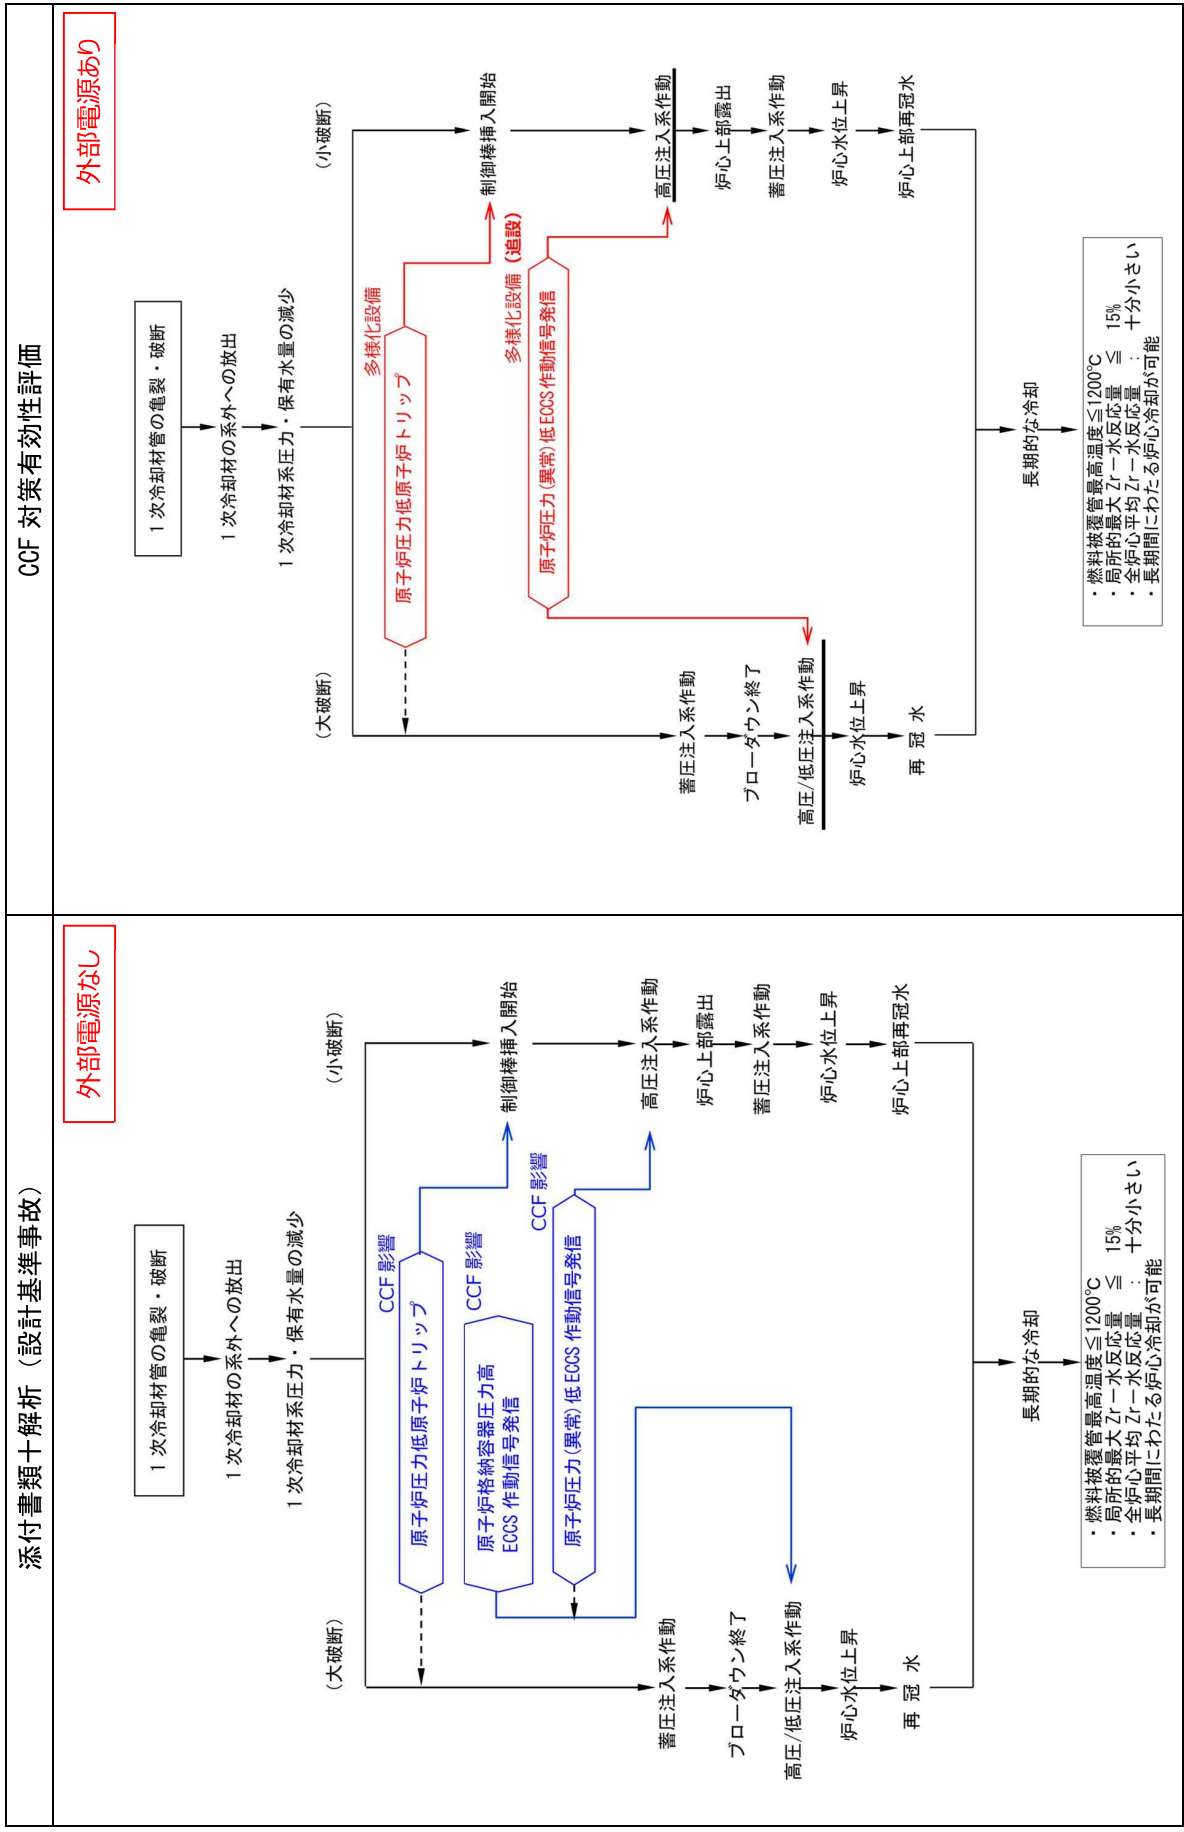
添付書類十解析（設計基準事故）

外部電源なし

1 次冷却材管の亀裂・破断

1 次冷却材の系外への放出

1 次冷却材系圧力・保有水量の減少

（小破断）

（大破断）

CCF 影響

原子炉圧力低原子炉トリップ

CCF 影響

原子炉格納容器圧力高 ECCS 作動信号発信

CCF 影響

原子炉圧力(異常)低 ECCS 作動信号発信

制御棒挿入開始

高圧注入系作動

炉心上部露出

蓄圧注入系作動

炉心水位上昇

炉心上部再冠水

蓄圧注入系作動

ブローダウン終了

高圧/低圧注入系作動

炉心水位上昇

再 冠 水

長期的な冷却

・燃料被覆管最高温度≦1200℃
・局所的最大 Zr－水反応量 ≦ 15%
・全炉心平均 Zr－水反応量 ： 十分小さい
・長期間にわたる炉心冷却が可能

CCF 対策有効性評価

外部電源あり

1 次冷却材管の亀裂・破断

1 次冷却材の系外への放出

1 次冷却材系圧力・保有水量の減少

（小破断）

（大破断）

多様化設備

原子炉圧力低原子炉トリップ

多様化設備（追設）

原子炉圧力(異常)低 ECCS 作動信号発信

制御棒挿入開始

高圧注入系作動

炉心上部露出

蓄圧注入系作動

炉心水位上昇

炉心上部再冠水

蓄圧注入系作動

ブローダウン終了

高圧/低圧注入系作動

炉心水位上昇

再 冠 水

長期的な冷却

・燃料被覆管最高温度≦1200℃
・局所的最大 Zr－水反応量 ≦ 15%
・全炉心平均 Zr－水反応量 ： 十分小さい
・長期間にわたる炉心冷却が可能